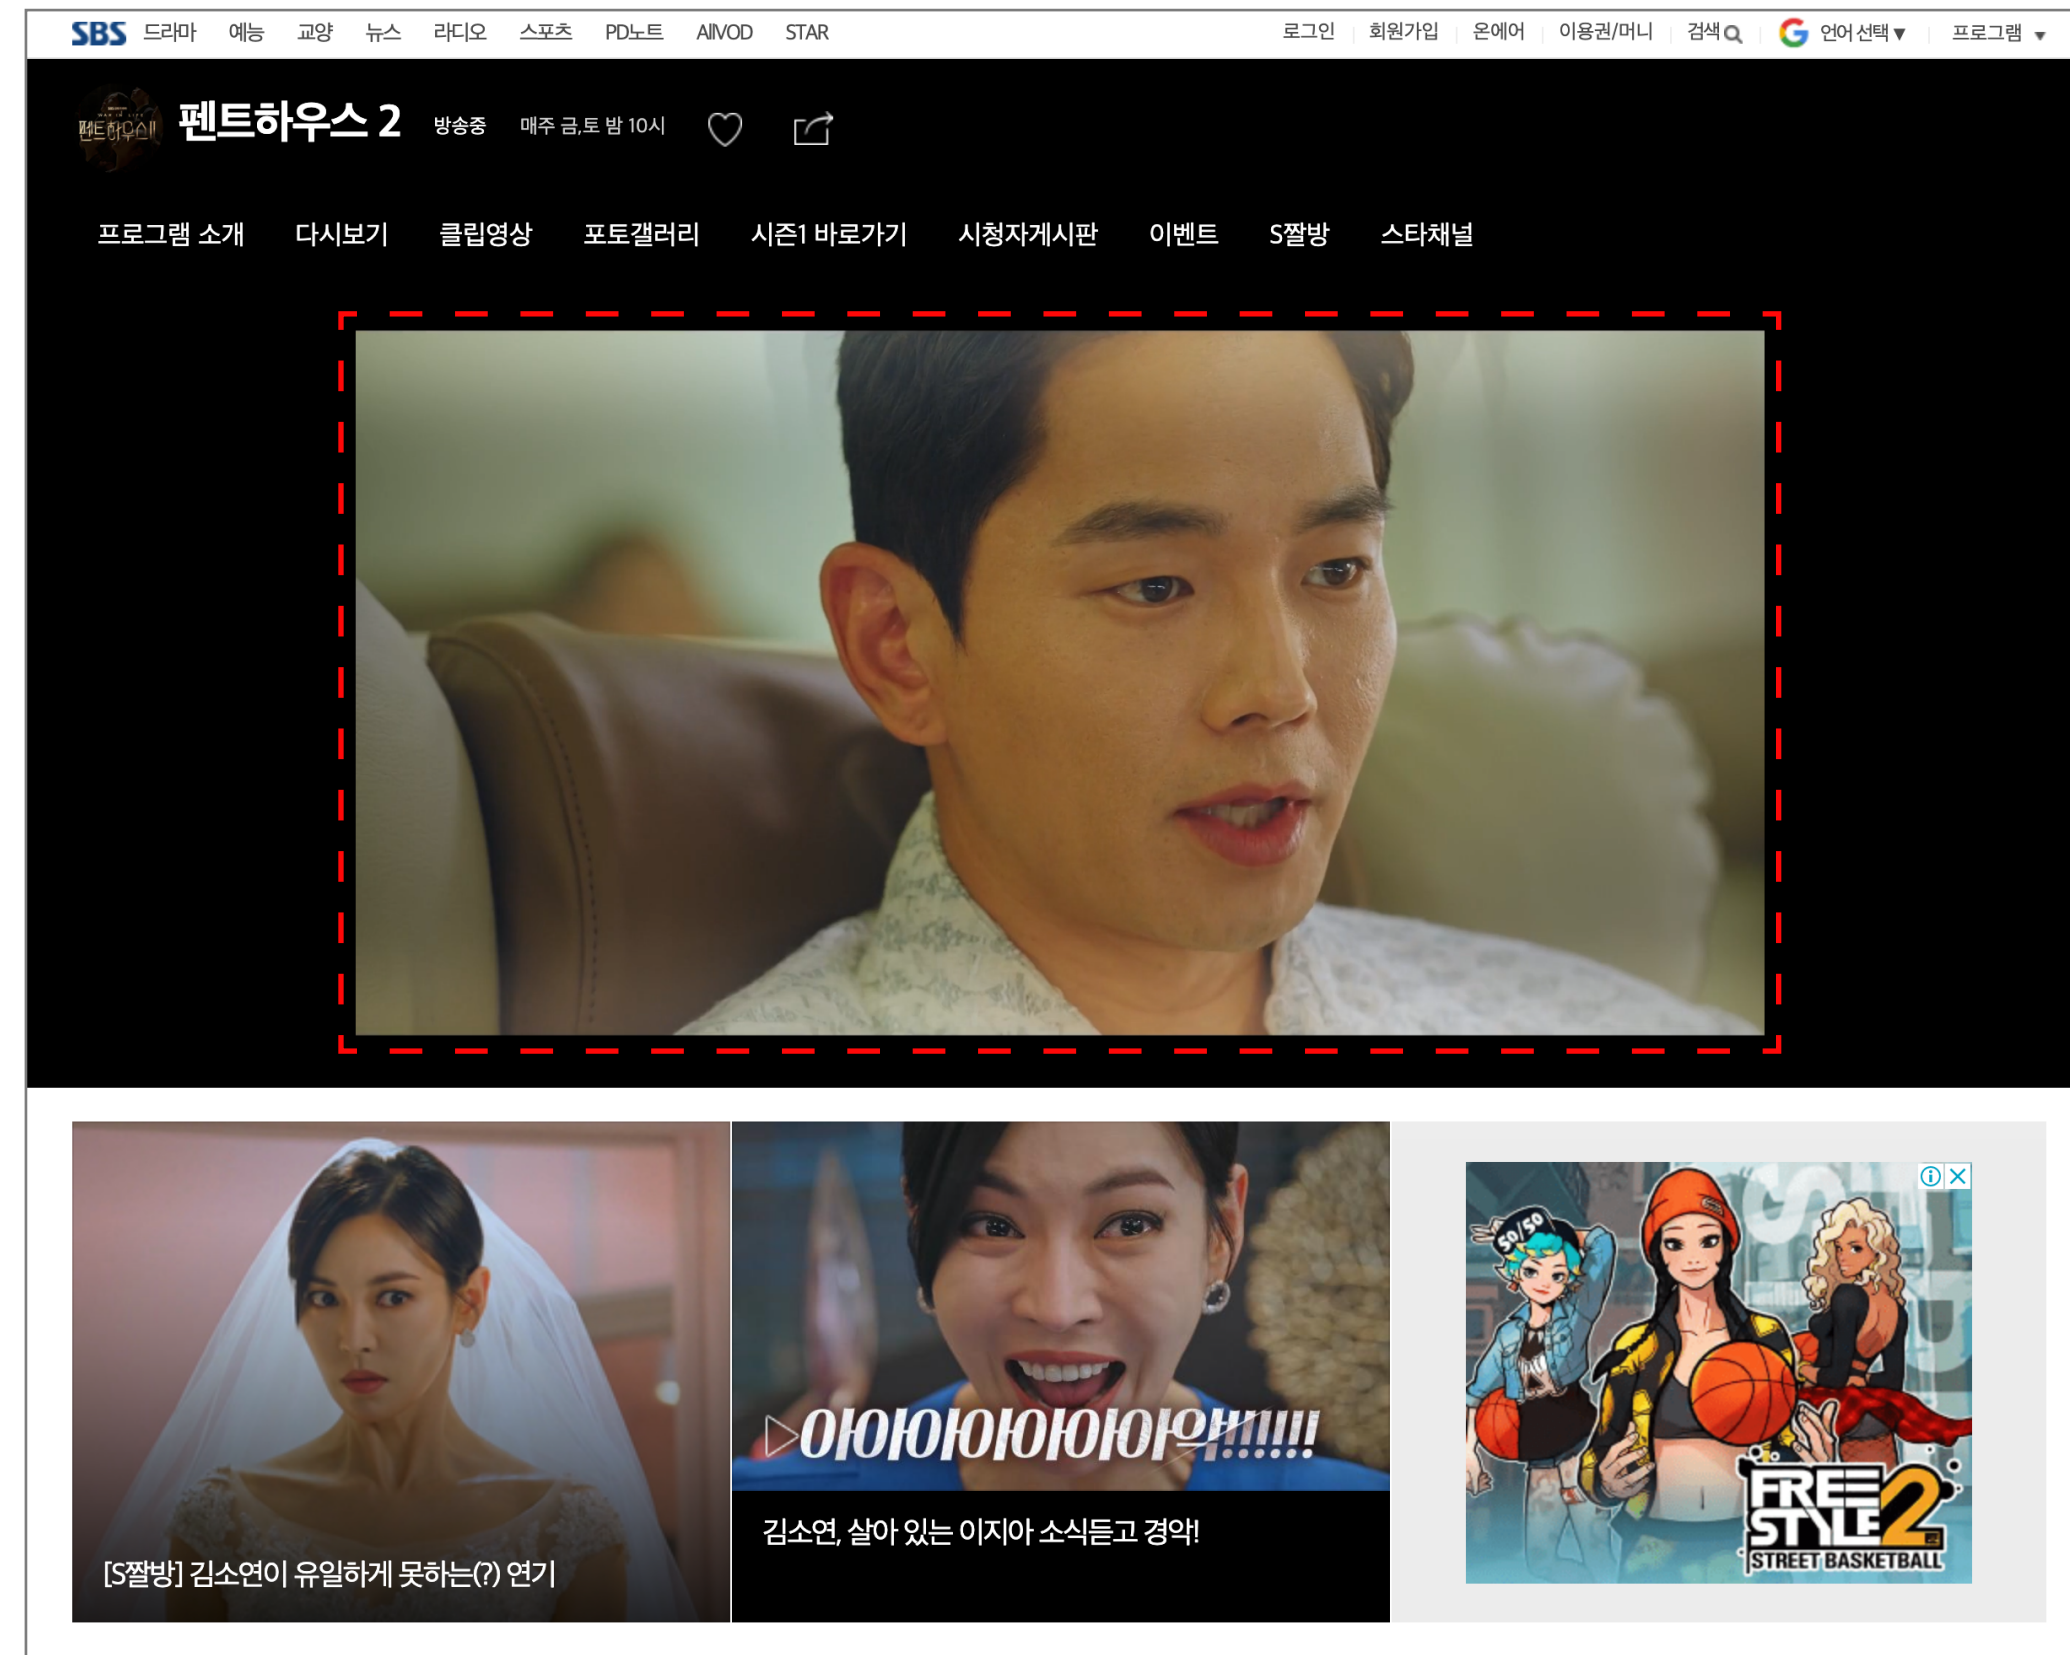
SBS 드라마 예능 교양 뉴스 라디오 스포츠 PD노트 AIVOD STAR

로그인 회원가입 온에어 이용권/머니 검색 언어 선택 프로그램

펜트하우스 II

펜트하우스 2 방송중 매주 금,토 밤 10시

프로그램 소개 다시보기 클립영상 포토갤러리 시즌1 바로가기 시청자게시판 이벤트 S짤방 스타채널

[S짤방] 김소연이 유일하게 못하는(?) 연기

이야야야야야야야악!!!!!!

김소연, 살아 있는 이지아 소식듣고 경악!

50/50

FREE STYLE 2 STREET BASKETBALL